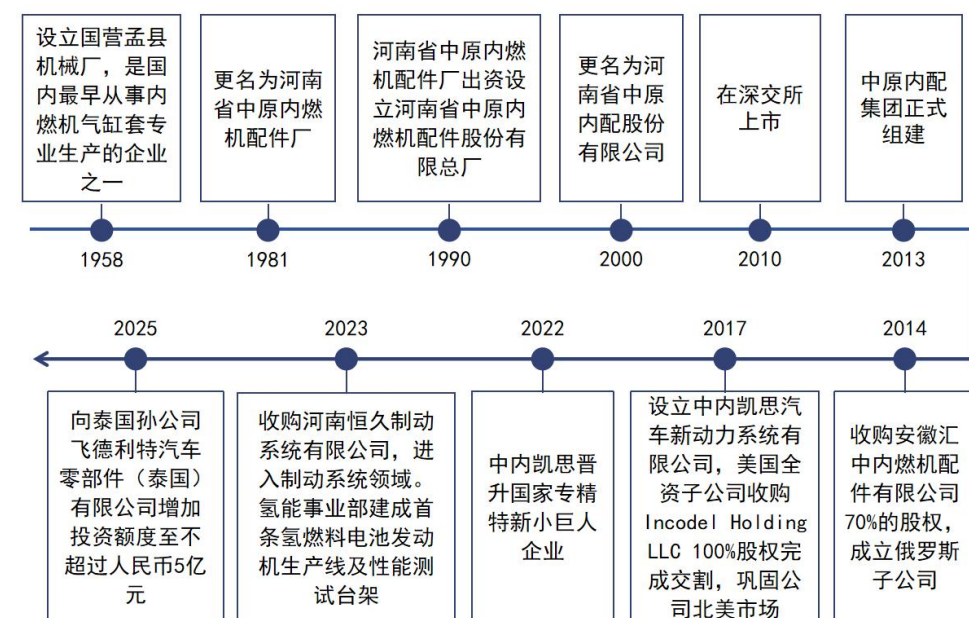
设立国营孟县机械厂，是国内最早从事内燃机气缸套专业生产的企业之一

更名为河南省中原内燃机配件厂

河南省中原内燃机配件厂出资设立河南省中原内燃机配件股份有限总厂

更名为河南省中原内配股份有限公司

在深交所上市

中原内配集团正式组建

1958

1981

1990

2000

2010

2013

2025

2023

2022

2017

2014

向泰国孙公司飞德利特汽车零部件（泰国）有限公司增加投资额度至不超过人民币5亿元

收购河南恒久制动系统有限公司，进入制动系统领域。氢能事业部建成首条氢燃料电池发动机生产线及性能测试台架

中内凯思晋升国家专精特新小巨人企业

设立中内凯思汽车新动力系统有限公司，美国全资子公司收购Incodel Holding LLC 100%股权完成交割，巩固公司北美市场

收购安徽汇中内燃机配件有限公司70%的股权，成立俄罗斯子公司